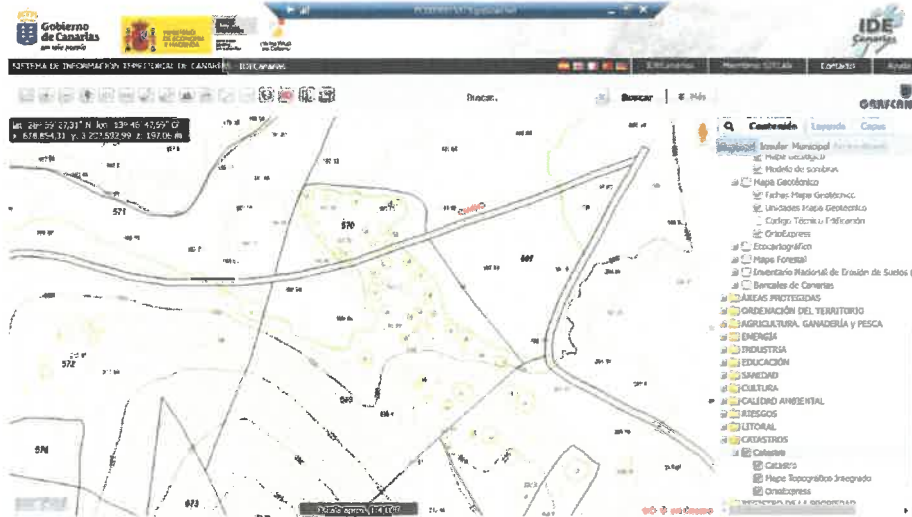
Gobierno de Canarias

IDE Canarias

SISTEMA DE INFORMACIÓN TERRITORIAL DE CANARIAS - IDECanarias

IDECanarias | Miembros SITCAN | Contacto | Ayuda

Buscar... | Buscar | Más

GRAFCAN

lat: 28° 59' 27,31" N lon: 13° 46' 47,59" O
x: 678.854,31 y: 3.207.592,99 z: 197,06 m

Contenido | Leyenda | Capas

Mapa Geológico
Modelo de sombras
Mapa Geotécnico
Fichas Mapa Geotécnico
Unidades Mapa Geotécnico
Código Técnico Edificación
OrtoExpress
Ecocartográfico
Mapa Forestal
Inventario Nacional de Erosión de Suelos
Bancales de Canarias
ÁREAS PROTEGIDAS
ORDENACIÓN DEL TERRITORIO
AGRICULTURA, GANADERÍA y PESCA
ENERGÍA
INDUSTRIA
EDUCACIÓN
SANIDAD
CULTURA
CALIDAD AMBIENTAL
RIESGOS
LITORAL
CATASTROS
Catastro
Catastro
Mapa Topográfico Integrado
OrtoExpress

571
570
572
569
576
573

Escala aprox. 1:4.000